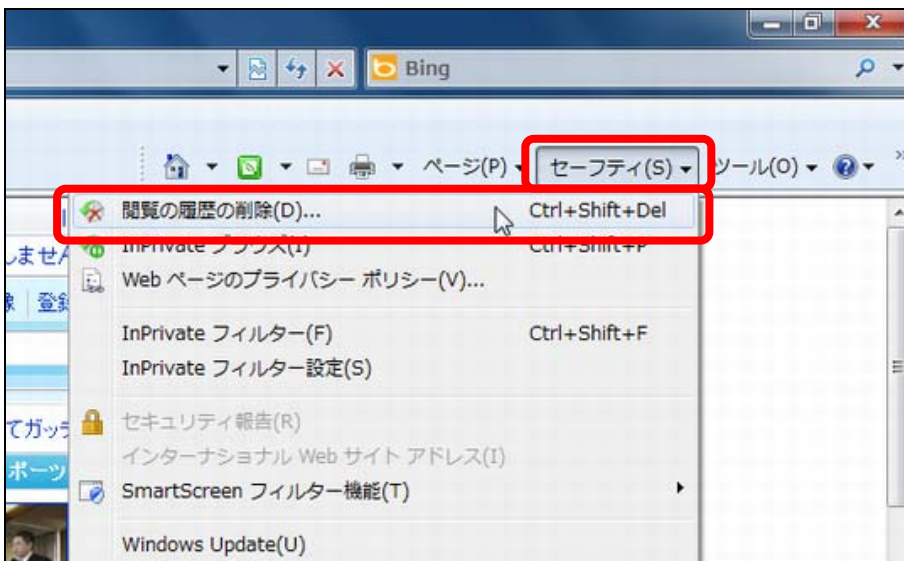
Bing

ページ(P) セーフティ(S) ツール(O)

閲覧の履歴の削除(D)... Ctrl+Shift+Del
InPrivate ブラウズ(I) Ctrl+Shift+P
Web ページのプライバシー ポリシー(V)...
InPrivate フィルター(F) Ctrl+Shift+F
InPrivate フィルター設定(S)
セキュリティ報告(R)
インターナショナル Web サイト アドレス(I)
SmartScreen フィルター機能(T)
Windows Update(U)

しませ
録 登
てガッ
ポーツ